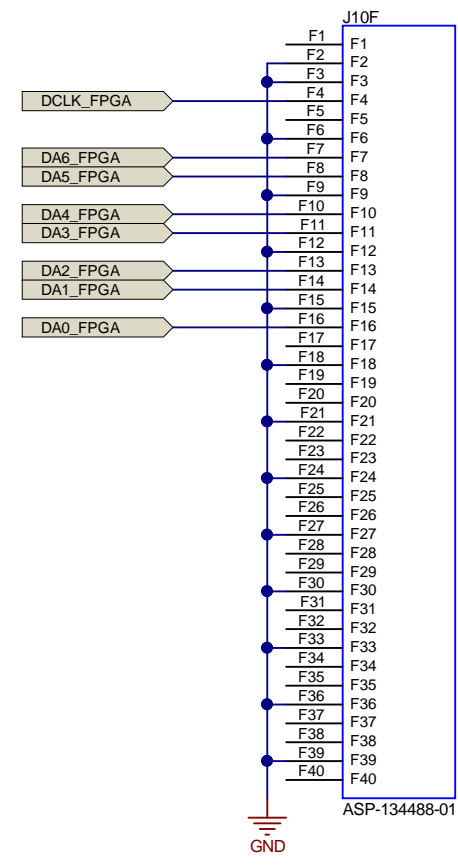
J10F

DCLK_FPGA
DA6_FPGA
DA5_FPGA
DA4_FPGA
DA3_FPGA
DA2_FPGA
DA1_FPGA
DA0_FPGA

F1 F1
F2 F2
F3 F3
F4 F4
F5 F5
F6 F6
F7 F7
F8 F8
F9 F9
F10 F10
F11 F11
F12 F12
F13 F13
F14 F14
F15 F15
F16 F16
F17 F17
F18 F18
F19 F19
F20 F20
F21 F21
F22 F22
F23 F23
F24 F24
F25 F25
F26 F26
F27 F27
F28 F28
F29 F29
F30 F30
F31 F31
F32 F32
F33 F33
F34 F34
F35 F35
F36 F36
F37 F37
F38 F38
F39 F39
F40 F40

ASP-134488-01

GND